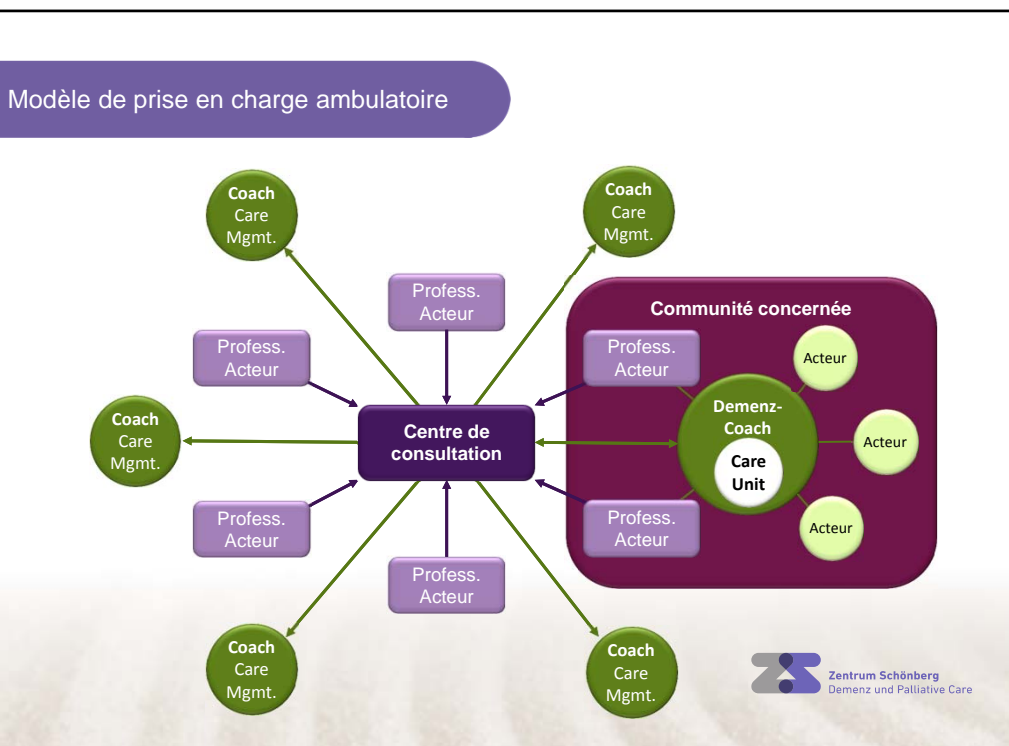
Modèle de prise en charge ambulatoire

Coach Care Mgmt.

Coach Care Mgmt.

Profess. Acteur

Communité concernée

Profess. Acteur

Profess. Acteur

Acteur

Demenz-Coach

Coach Care Mgmt.

Centre de consultation

Acteur

Care Unit

Profess. Acteur

Profess. Acteur

Acteur

Profess. Acteur

Coach Care Mgmt.

Coach Care Mgmt.

Zentrum Schönberg
Demenz und Palliative Care